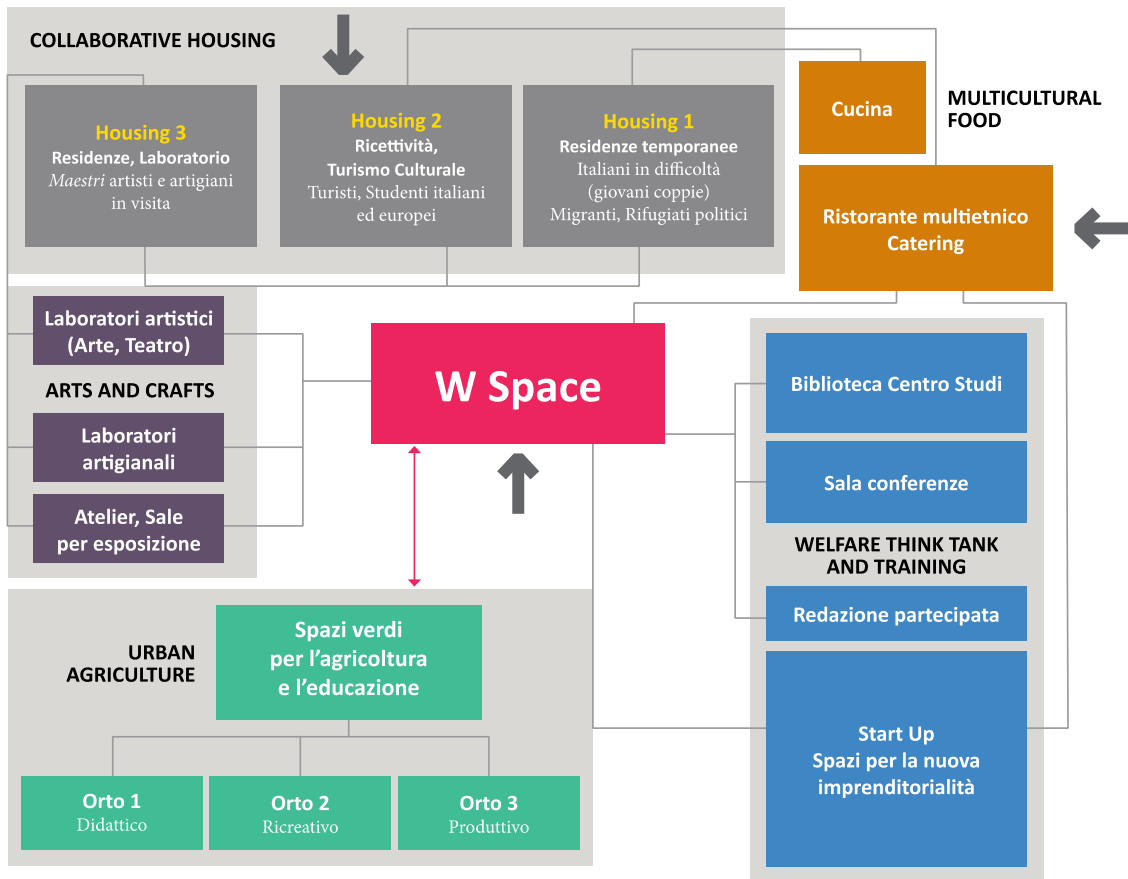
COLLABORATIVE HOUSING

Housing 3
Residenze, Laboratorio
*Maestri* artisti e artigiani in visita

Housing 2
Ricettività, Turismo Culturale
Turisti, Studenti italiani ed europei

Housing 1
Residenze temporanee
Italiani in difficoltà (giovani coppie)
Migranti, Rifugiati politici

Cucina

MULTICULTURAL FOOD

Ristorante multietnico
Catering

Laboratori artistici (Arte, Teatro)

ARTS AND CRAFTS

Laboratori artigianali

Atelier, Sale per esposizione

W Space

Biblioteca Centro Studi

Sala conferenze

WELFARE THINK TANK AND TRAINING

Redazione partecipata

Start Up
Spazi per la nuova imprenditorialità

URBAN AGRICULTURE

Spazi verdi per l'agricoltura e l'educazione

Orto 1
Didattico

Orto 2
Ricreativo

Orto 3
Produttivo